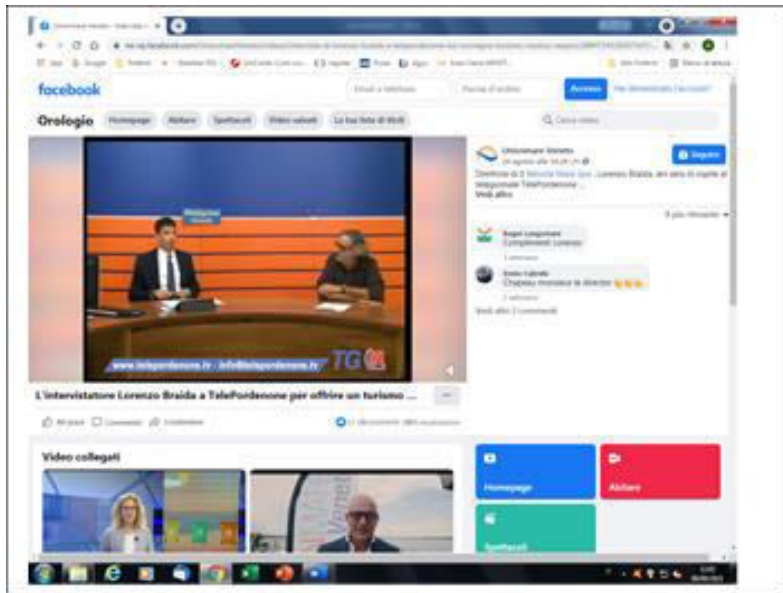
facebook

Orologio Homepage Abitare Spettacoli Video salvati La tua lista di titoli

Accedi

Seguire

Complimenti Lorenzo

Chapeau monsieur le director

www.telepordenone.tv - info@telepordenone.tv TG

L'intervistatore Lorenzo Braida a TelePordenone per offrire un turismo ...

Video collegati

Homepage

Abitare

Spettacoli